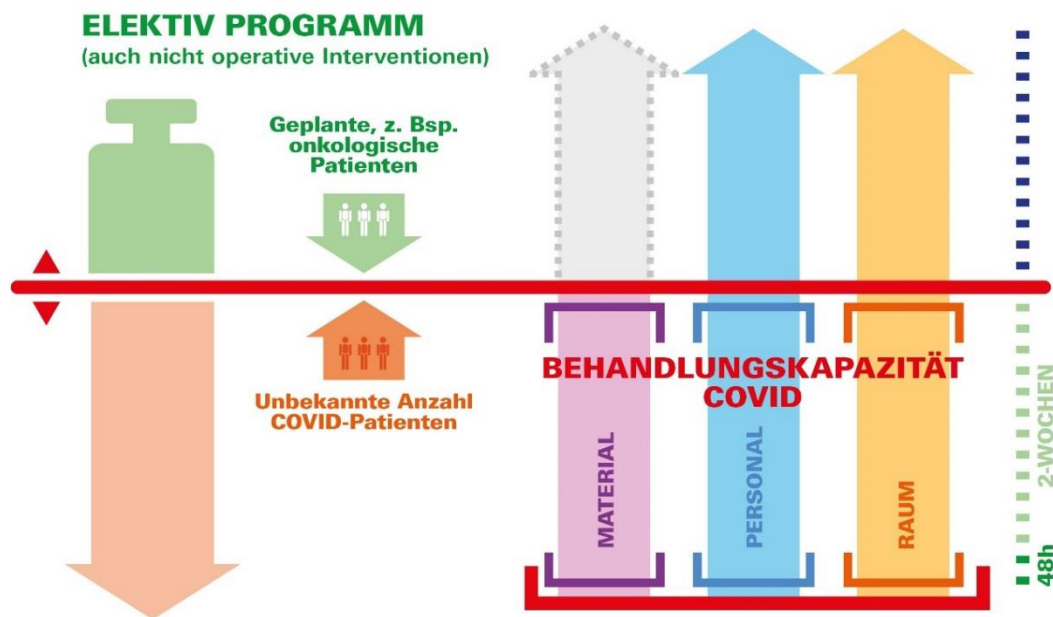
ELEKTIV PROGRAMM
(auch nicht operative Interventionen)

Geplante, z. Bsp. onkologische Patienten

Unbekannte Anzahl COVID-Patienten

BEHANDLUNGSKAPAZITÄT COVID

MATERIAL

PERSONAL

RAUM

2-WOCHEN

48h